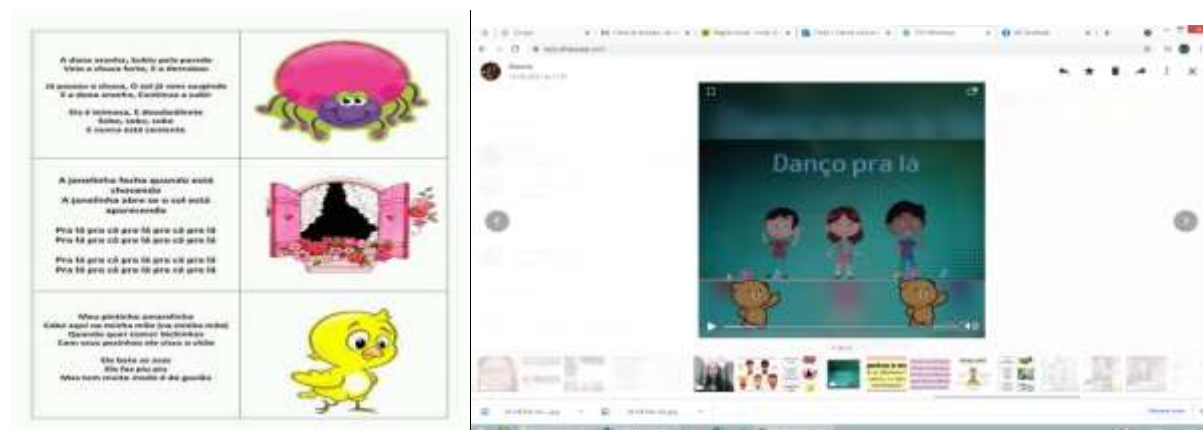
A dona aranha, Subiu pela parede
Veio a chuva forte, E a derrubou

Já passou a chuva, O sol já vem surgindo
E a dona aranha, Continua a subir

Ela é teimosa, E desobediente
Sobe, sobe, sobe
E nunca está contente

A janelinha fecha quando está chovendo
A janelinha abre se o sol está aparecendo

Pra lá pra cá pra lá pra cá pra lá
Pra lá pra cá pra lá pra cá pra lá

Pra lá pra cá pra lá pra cá pra lá
Pra lá pra cá pra lá pra cá pra lá

Meu pintinho amarelinho
Cabe aqui na minha mão (na minha mão)
Quando quer comer bichinhos
Com seus pezinhos ele cisca o chão

Ele bate as asas
Ele faz piu piu
Mas tem muito medo é do gavião

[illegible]

Danço pra lá